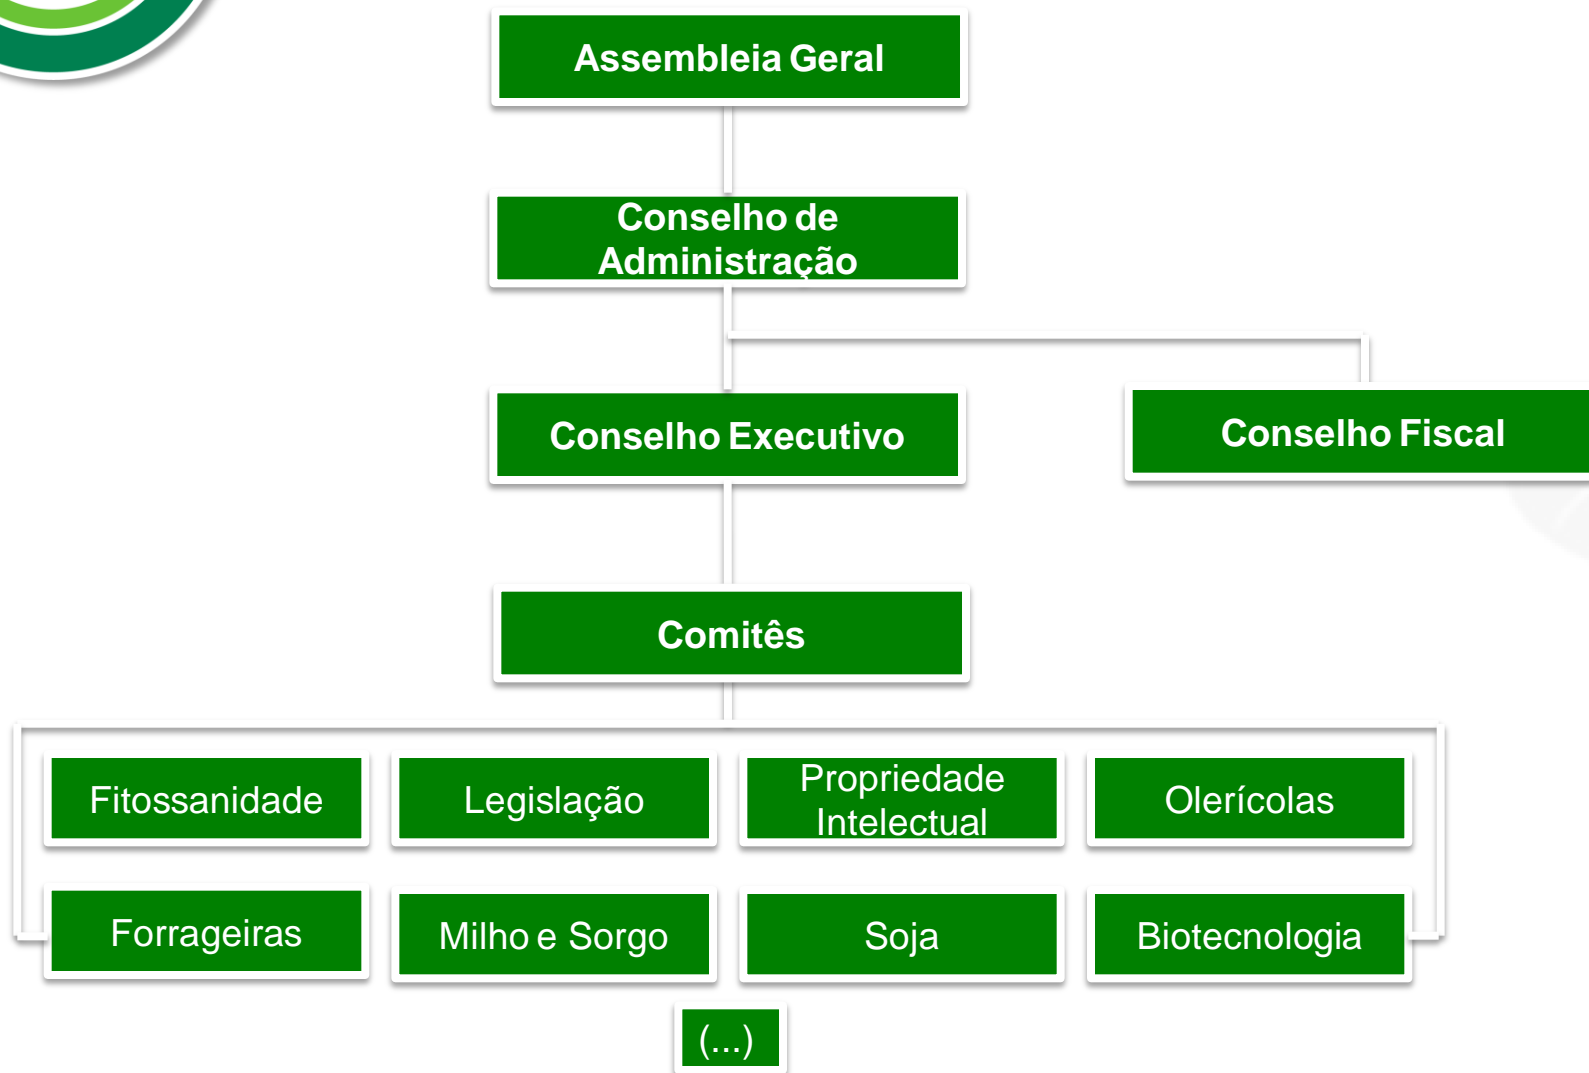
Assembleia Geral

Conselho de Administração

Conselho Executivo

Conselho Fiscal

Comitês

Fitossanidade

Legislação

Propriedade Intelectual

Olerícolas

Forrageiras

Milho e Sorgo

Soja

Biotecnologia

(...)